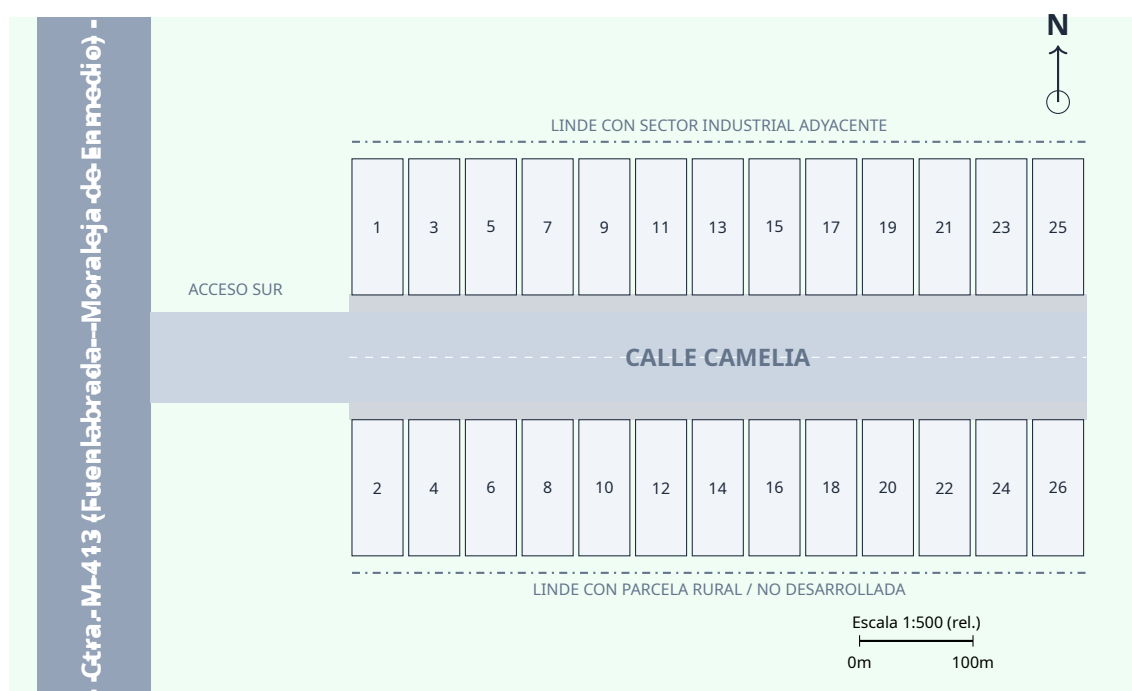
Ctra. M-413 (Fuenlabrada - Moraleja de Enmedio)

N

LINDE CON SECTOR INDUSTRIAL ADYACENTE

1 3 5 7 9 11 13 15 17 19 21 23 25

ACCESO SUR

CALLE CAMELIA

2 4 6 8 10 12 14 16 18 20 22 24 26

LINDE CON PARCELA RURAL / NO DESARROLLADA

Escala 1:500 (rel.)

0m 100m